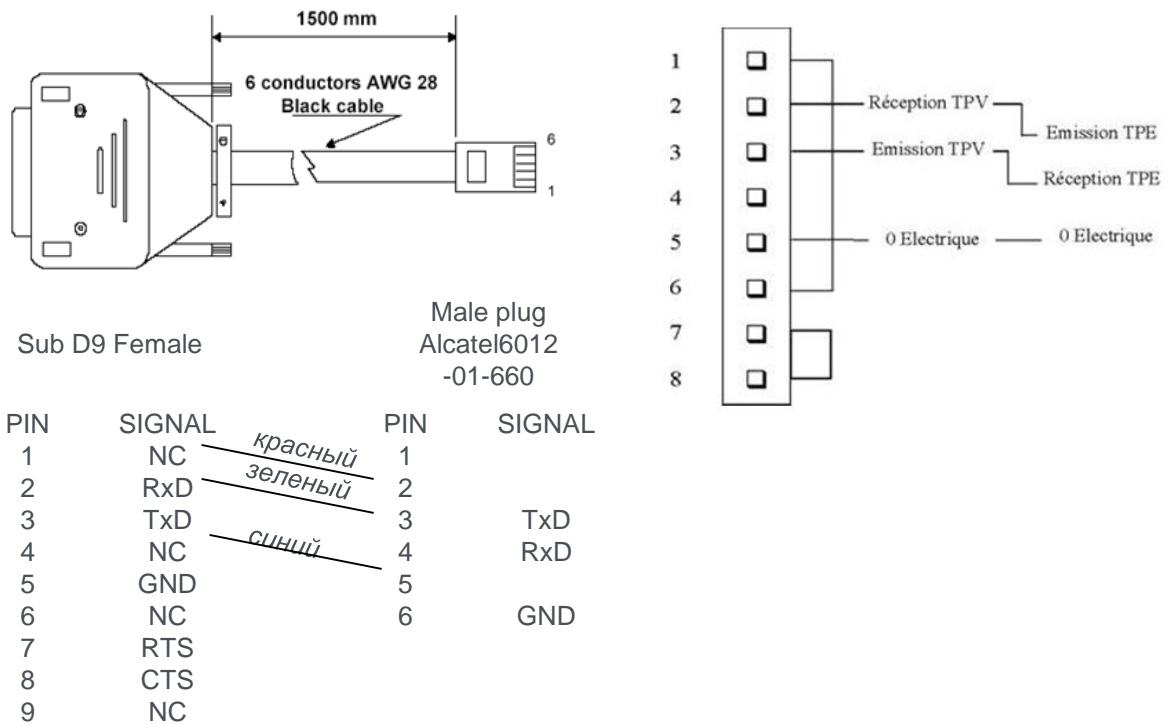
1500 mm

6 conductors AWG 28
Black cable

6
1

Sub D9 Female

Male plug
Alcatel6012
-01-660

| PIN | SIGNAL | PIN | SIGNAL |
|---|---|---|---|
| 1 | NC | 1 | |
| 2 | RxD | 2 | |
| 3 | TxD | 3 | TxD |
| 4 | NC | 4 | RxD |
| 5 | GND | 5 | |
| 6 | NC | 6 | GND |
| 7 | RTS | | |
| 8 | CTS | | |
| 9 | NC | | |

красный
зеленый
синий

1
2
3
4
5
6
7
8

Réception TPV
Emission TPE
Emission TPV
Réception TPE
0 Electrique
0 Electrique